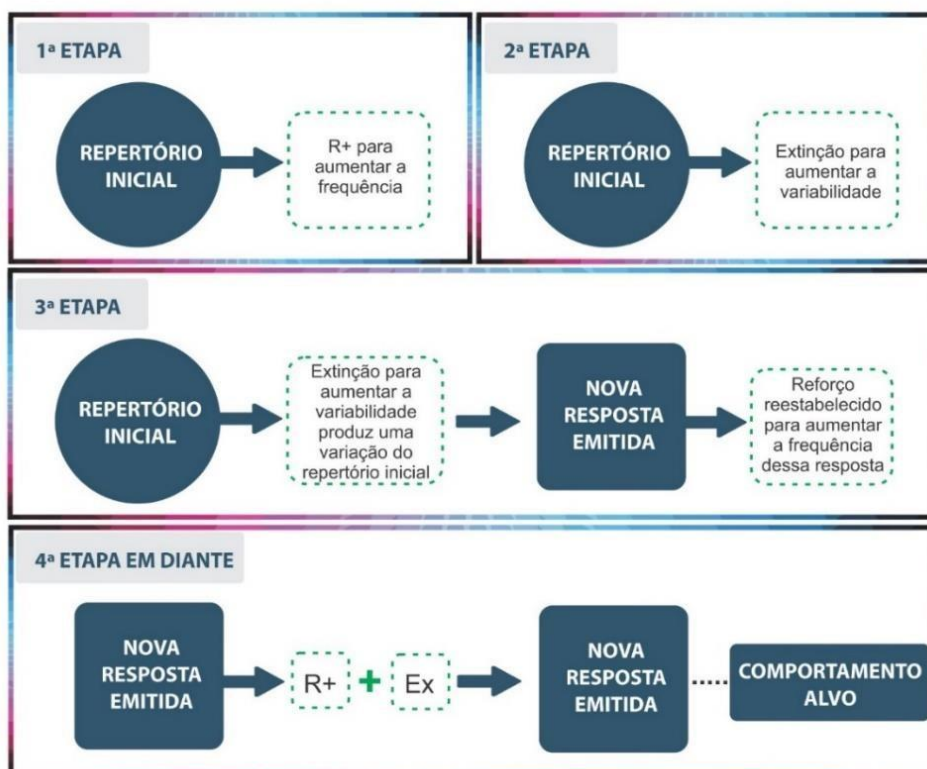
1ª ETAPA

REPERTÓRIO INICIAL

R+ para aumentar a frequência

2ª ETAPA

REPERTÓRIO INICIAL

Extinção para aumentar a variabilidade

3ª ETAPA

REPERTÓRIO INICIAL

Extinção para aumentar a variabilidade produz uma variação do repertório inicial

NOVA RESPOSTA EMITIDA

Reforço reestabelecido para aumentar a frequência dessa resposta

4ª ETAPA EM DIANTE

NOVA RESPOSTA EMITIDA

R+ + Ex

NOVA RESPOSTA EMITIDA

COMPORTAMENTO ALVO